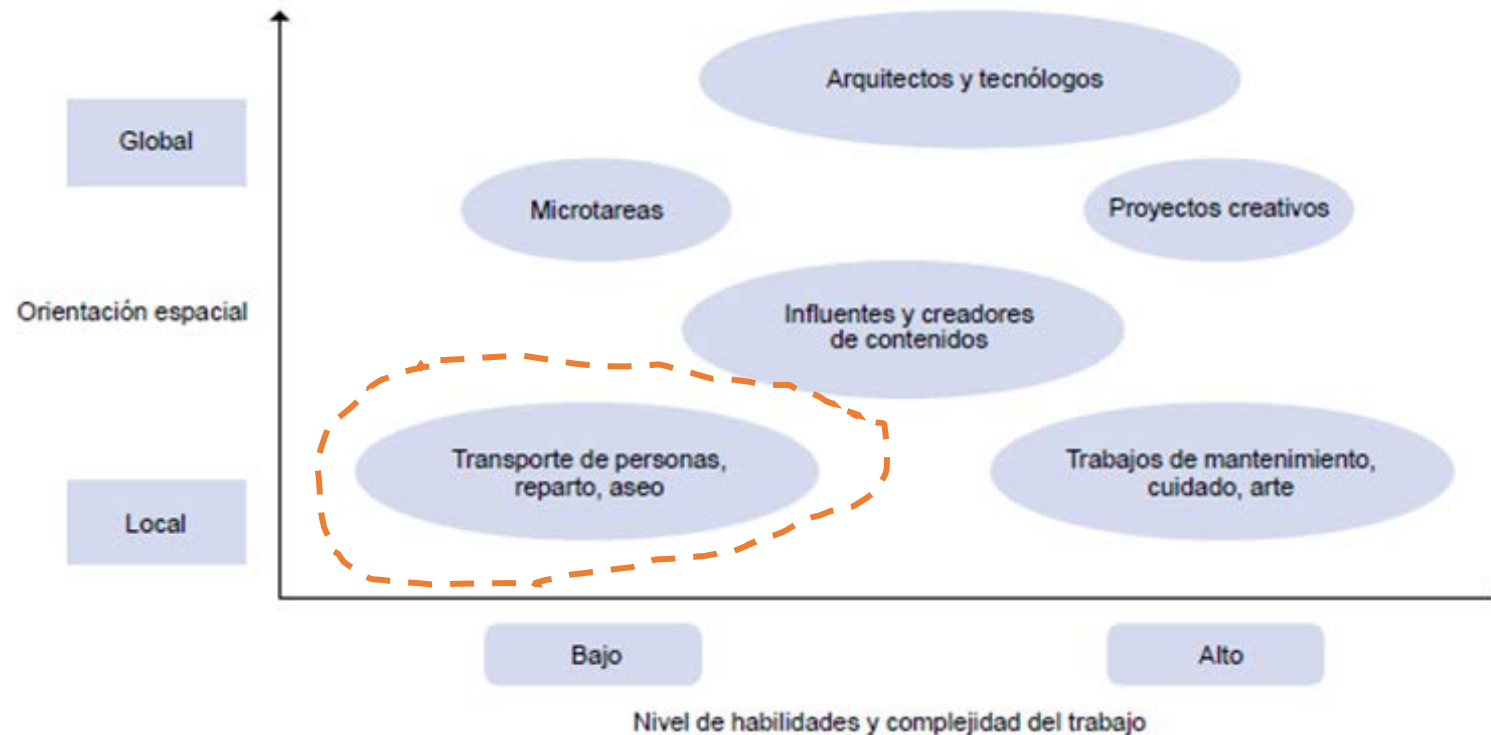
Global

Orientación espacial

Local

Arquitectos y tecnólogos

Microtareas

Proyectos creativos

Influentes y creadores de contenidos

Transporte de personas, reparto, aseo

Trabajos de mantenimiento, cuidado, arte

Bajo

Alto

Nivel de habilidades y complejidad del trabajo